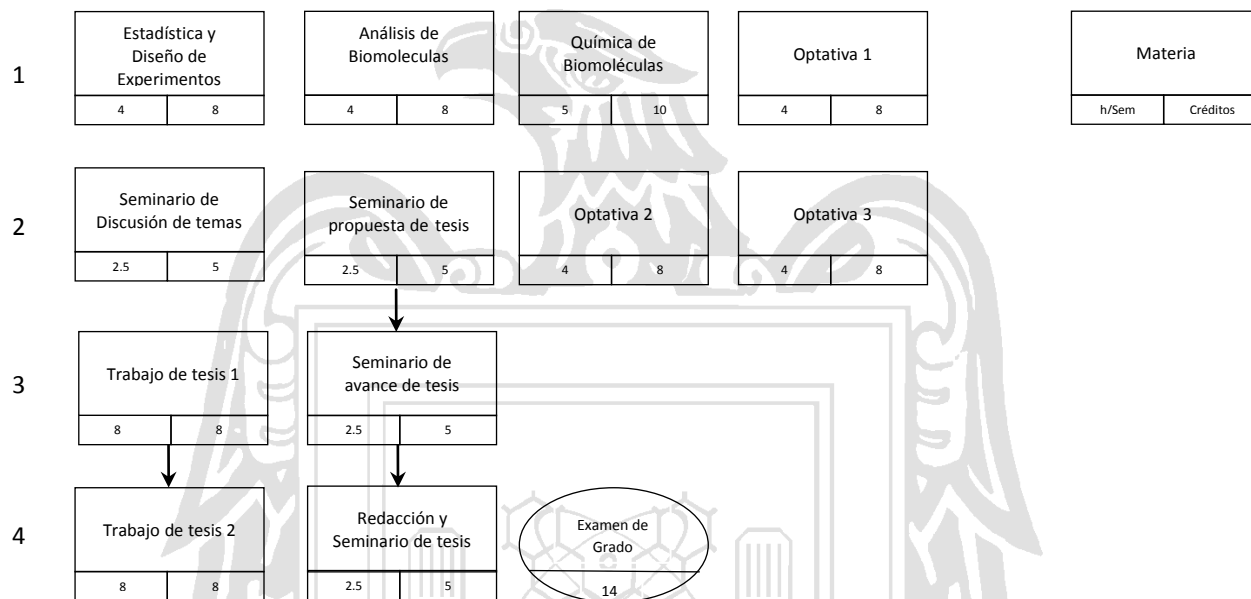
1

Estadística y Diseño de Experimentos
4 | 8

Análisis de Biomoleculas
4 | 8

Química de Biomoléculas
5 | 10

Optativa 1
4 | 8

Materia
h/Sem | Créditos

2

Seminario de Discusión de temas
2.5 | 5

Seminario de propuesta de tesis
2.5 | 5

Optativa 2
4 | 8

Optativa 3
4 | 8

3

Trabajo de tesis 1
8 | 8

Seminario de avance de tesis
2.5 | 5

4

Trabajo de tesis 2
8 | 8

Redacción y Seminario de tesis
2.5 | 5

Examen de Grado
14